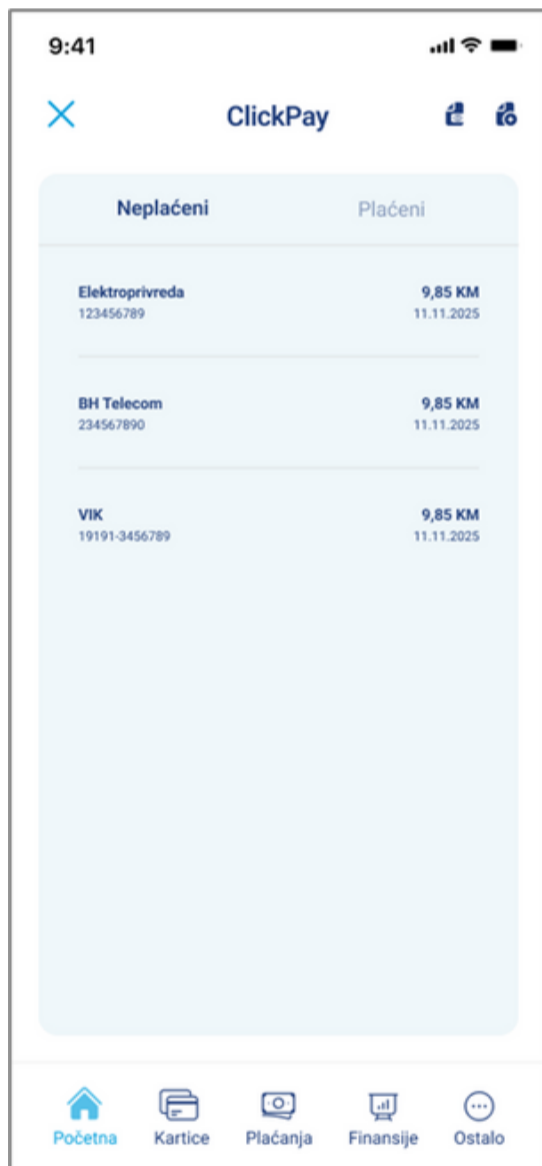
9:41

ClickPay

Neplaćeni
Plaćeni

Elektroprivreda
123456789
9,85 KM
11.11.2025

BH Telecom
234567890
9,85 KM
11.11.2025

VIK
19191-3456789
9,85 KM
11.11.2025

Početna
Kartice
Plaćanja
Finansije
Ostalo